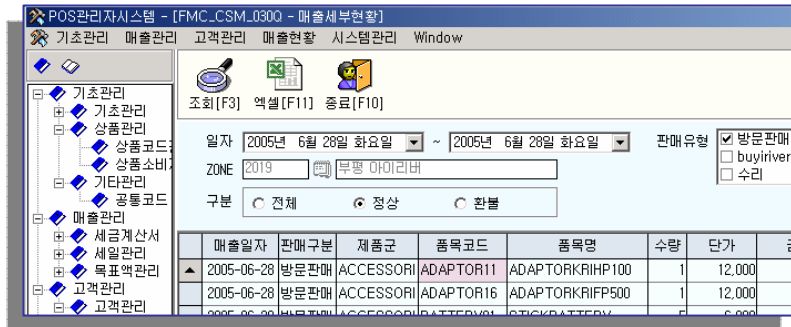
POS관리자시스템 - [FMC_CSM_030Q - 매출세부현황]

기초관리 매출관리 고객관리 매출현황 시스템관리 Window

조회[F3] 엑셀[F11] 종료[F10]

기초관리
기초관리
상품관리
상품코드
상품소비
기타관리
공통코드
매출관리
세금계산서
세일관리
목표액관리
고객관리
고객관리

일자 2005년 6월 28일 화요일 ~ 2005년 6월 28일 화요일

판매유형 ☑ 방문판매 ☐ buyiriver ☐ 수리

ZONE 2019 부평 아이리버

구분 ○ 전체 ◉ 정상 ○ 환불

| | 매출일자 | 판매구분 | 제품군 | 품목코드 | 품목명 | 수량 | 단가 |
|---|---|---|---|---|---|---|---|
| ▲ | 2005-06-28 | 방문판매 | ACCESSORI | ADAPTOR11 | ADAPTORKRIHP100 | 1 | 12,000 |
| | 2005-06-28 | 방문판매 | ACCESSORI | ADAPTOR16 | ADAPTORKRIFP500 | 1 | 12,000 |
| | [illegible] | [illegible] | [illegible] | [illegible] | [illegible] | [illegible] | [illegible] |